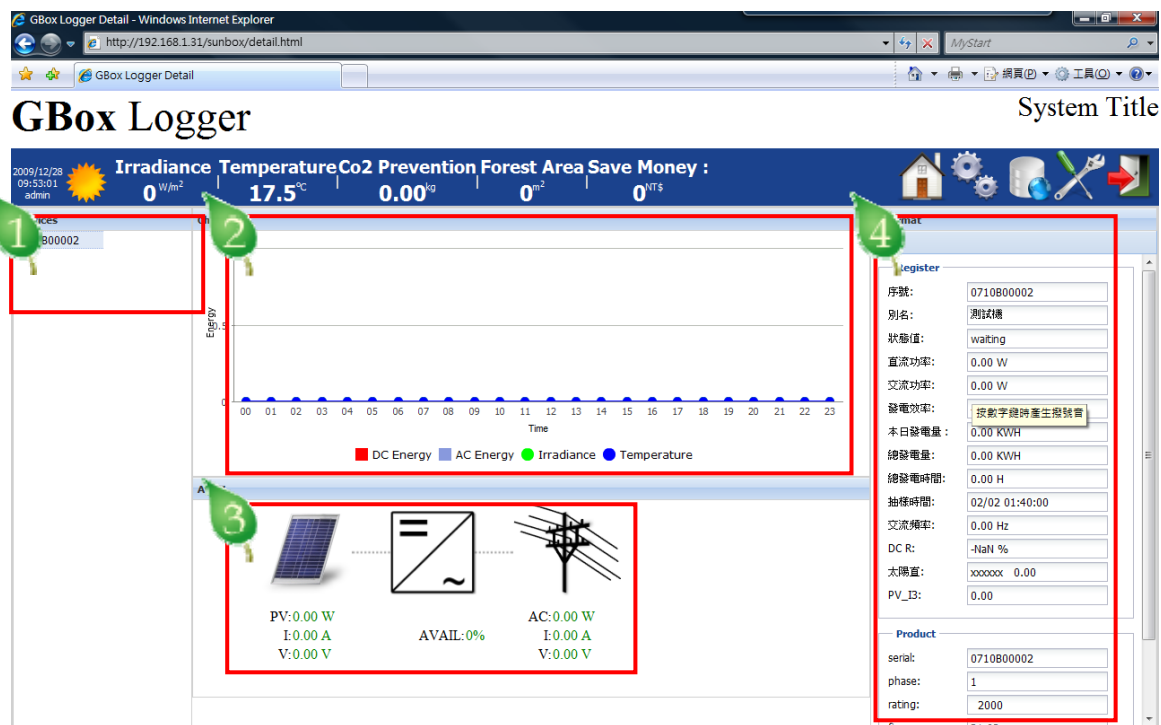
GBox Logger Detail - Windows Internet Explorer

http://192.168.1.31/sunbox/detail.html

MyStart

GBox Logger Detail

網頁(P) 工具(O)

GBox Logger

System Title

2009/12/28 09:53:01 admin

Irradiance $0^{W/m^2}$ | Temperature $17.5^{\circ C}$ | Co2 Prevention $0.00^{kg}$ | Forest Area $0^{m^2}$ | Save Money : $0^{NT\$}$

1

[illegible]ices

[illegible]B00002

2

Energy

.5

0

00 01 02 03 04 05 06 07 08 09 10 11 12 13 14 15 16 17 18 19 20 21 22 23

Time

DC Energy AC Energy Irradiance Temperature

3

A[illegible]

PV:0.00 W
I:0.00 A
V:0.00 V

AVAIL:0%

AC:0.00 W
I:0.00 A
V:0.00 V

4

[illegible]mat

Register

序號: 0710B00002
別名: 測試機
狀態值: waiting
直流功率: 0.00 W
交流功率: 0.00 W
發電效率: 按數字鍵時產生提號音
本日發電量: 0.00 KWH
總發電量: 0.00 KWH
總發電時間: 0.00 H
抽樣時間: 02/02 01:40:00
交流頻率: 0.00 Hz
DC R: -NaN %
太陽直: xxxxxx 0.00
PV_I3: 0.00

Product

serial: 0710B00002
phase: 1
rating: 2000